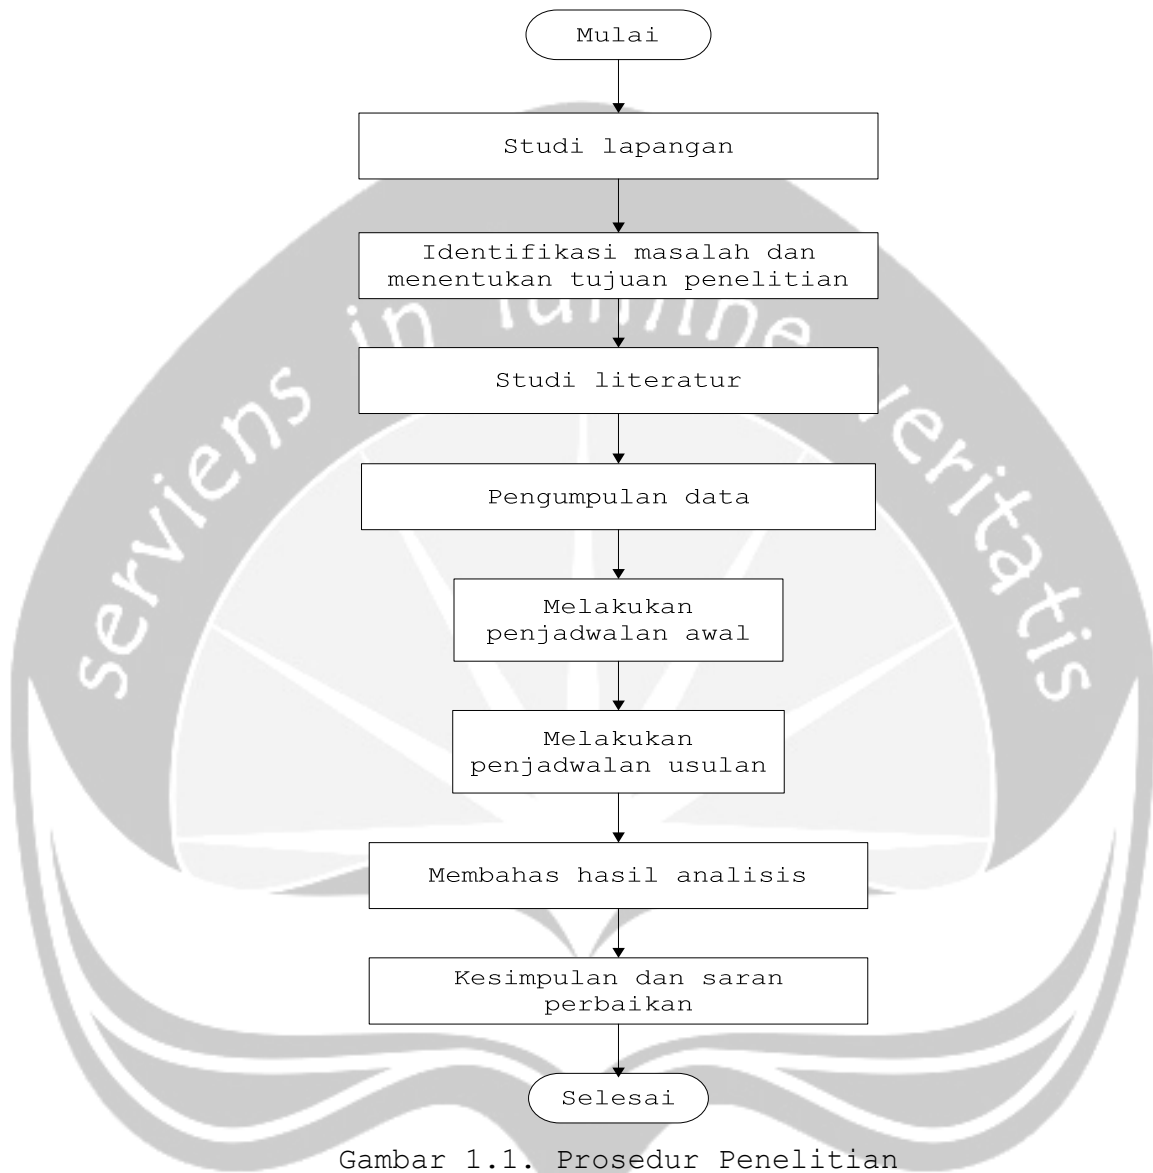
Mulai

Studi lapangan

Identifikasi masalah dan menentukan tujuan penelitian

Studi literatur

Pengumpulan data

Melakukan penjadwalan awal

Melakukan penjadwalan usulan

Membahas hasil analisis

Kesimpulan dan saran perbaikan

Selesai

Gambar 1.1. Prosedur Penelitian

serviens in lumine veritatis